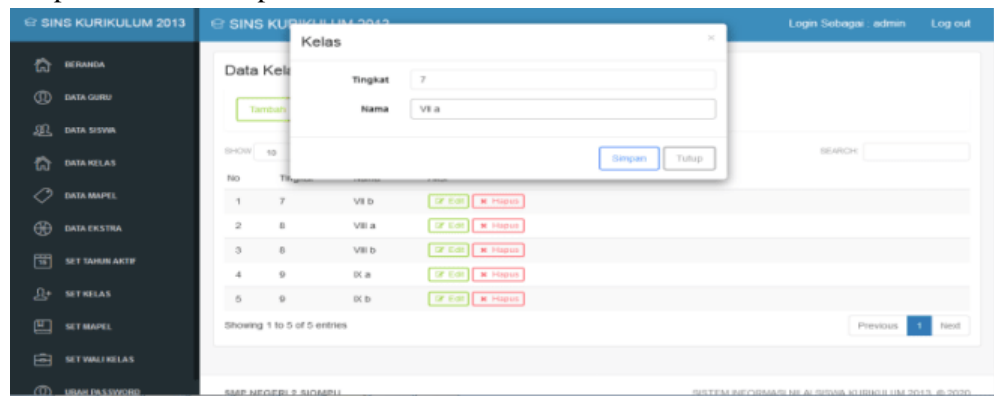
SINS KURIKULUM 2013

SINS KURIKULUM 2013

Login Sebagai : admin

Log out

BERANDA

DATA GURU

DATA SISWA

DATA KELAS

DATA MAPEL

DATA EKSTRA

SET TAHUN AKTIF

SET KELAS

SET MAPEL

SET WALI KELAS

UBAH PASSWORD

Data Kelas

Tambah

SHOW 10

SEARCH:

Kelas

×

Tingkat 7

Nama VII a

Simpan Tutup

| No | Tingkat | Nama | Aksi |
|---|---|---|---|
| 1 | 7 | VII b | Edit Hapus |
| 2 | 8 | VIII a | Edit Hapus |
| 3 | 8 | VIII b | Edit Hapus |
| 4 | 9 | IX a | Edit Hapus |
| 5 | 9 | IX b | Edit Hapus |

Showing 1 to 5 of 5 entries

Previous 1 Next

SMP NEGERI 2 SIOMPU

SISTEM INFORMASI NILAI SISWA KURIKULUM 2013 © 2020